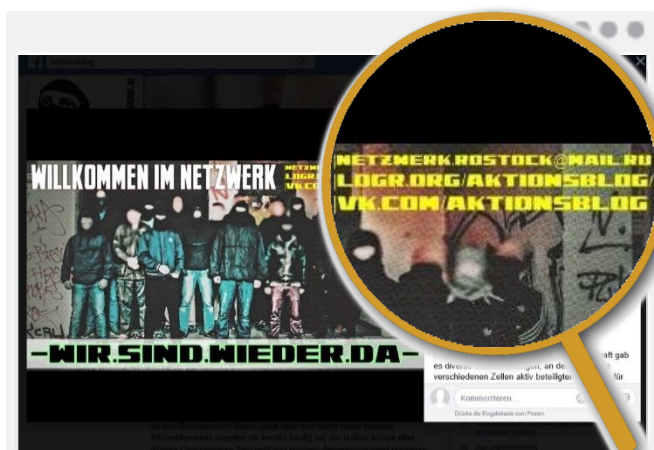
WILLKOMMEN IM NETZWERK

NETZW
LOGR
VK.CO

-WIR.SIND.WIEDER.DA-

NETZWERK.ROSTOCK@MAIL.RU
LOGR.ORG/AKTIONSBLOG/
VK.COM/AKTIONSBLOG

es diverse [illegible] gen, an de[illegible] raft gab
verschiedenen Zellen aktiv beteiligt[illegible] für

Kommentieren ...

Drücke die Eingabetaste zum Posten.